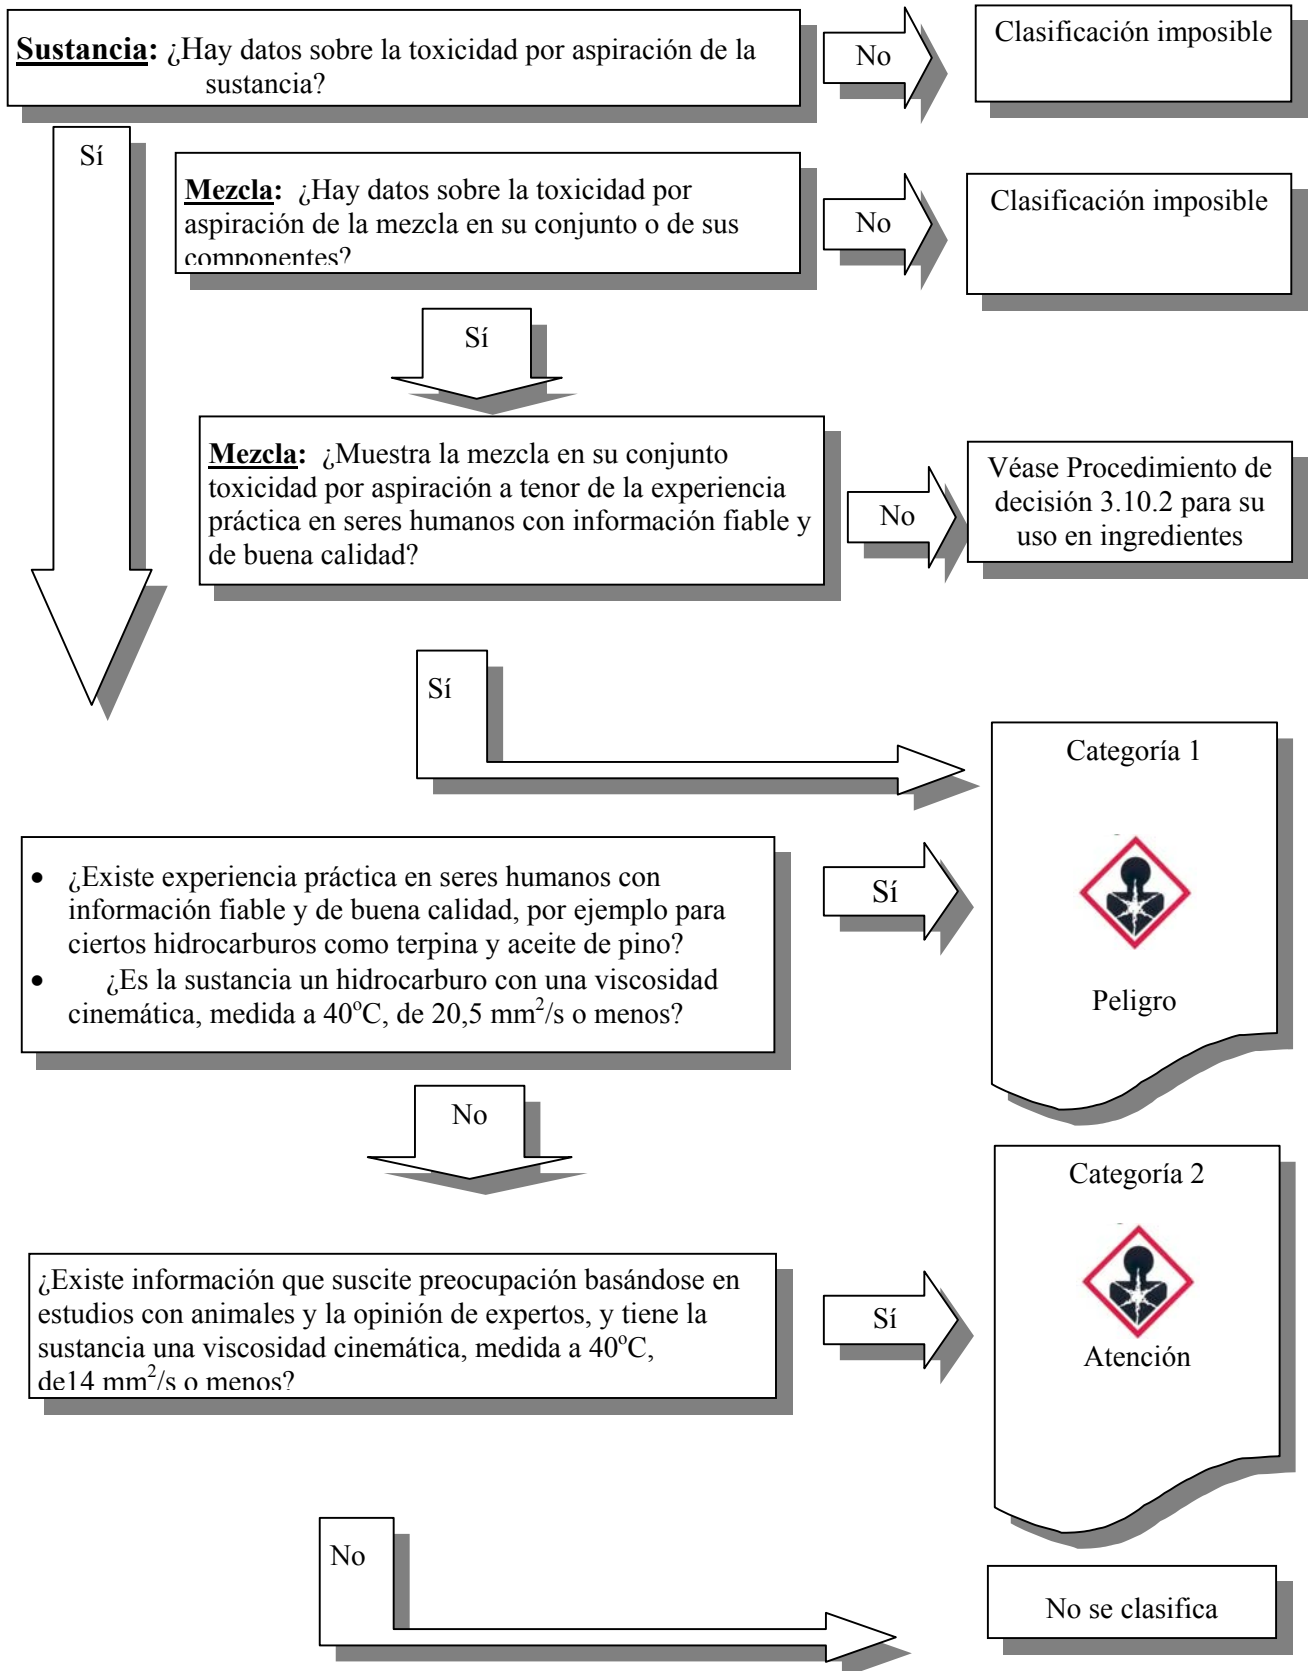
**Sustancia:** ¿Hay datos sobre la toxicidad por aspiración de la sustancia?

No

Clasificación imposible

Sí

**Mezcla:** ¿Hay datos sobre la toxicidad por aspiración de la mezcla en su conjunto o de sus componentes?

No

Clasificación imposible

Sí

**Mezcla:** ¿Muestra la mezcla en su conjunto toxicidad por aspiración a tenor de la experiencia práctica en seres humanos con información fiable y de buena calidad?

No

Véase Procedimiento de decisión 3.10.2 para su uso en ingredientes

Sí

Categoría 1

- ¿Existe experiencia práctica en seres humanos con información fiable y de buena calidad, por ejemplo para ciertos hidrocarburos como terpina y aceite de pino?
- ¿Es la sustancia un hidrocarburo con una viscosidad cinemática, medida a 40$^{o}$C, de 20,5 mm$^2$/s o menos?

Sí

Peligro

No

Categoría 2

¿Existe información que suscite preocupación basándose en estudios con animales y la opinión de expertos, y tiene la sustancia una viscosidad cinemática, medida a 40$^{o}$C, de14 mm$^2$/s o menos?

Sí

Atención

No

No se clasifica